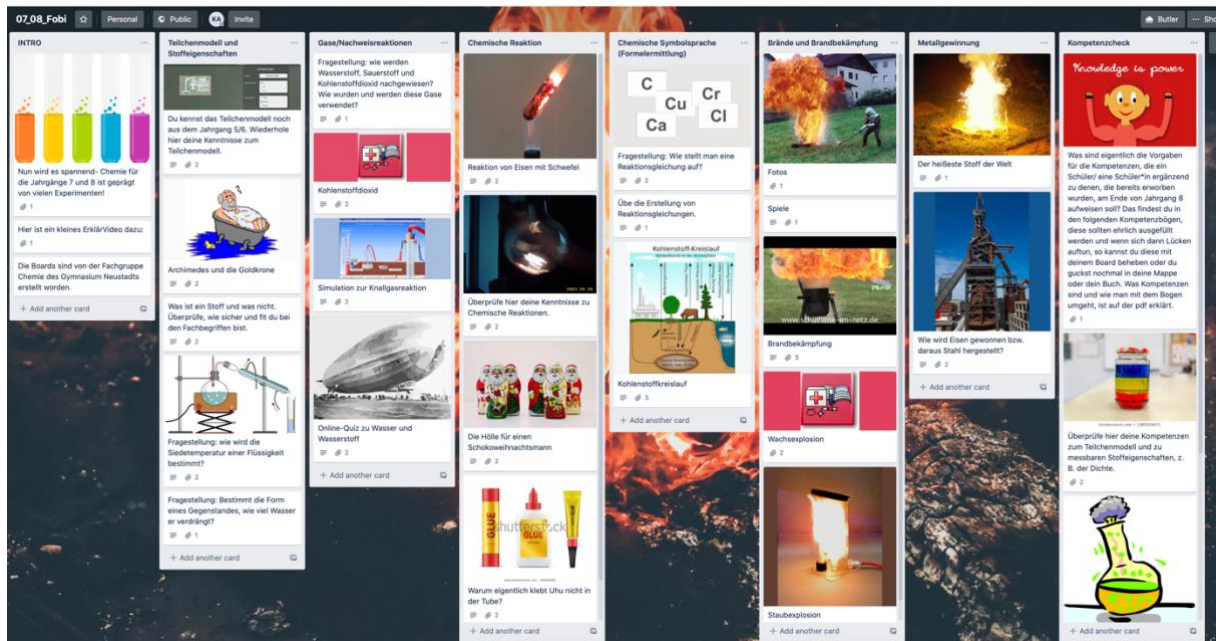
07_08_Fobi ☆ Personal Public KA Invite

Butler ··· Sho

INTRO

Nun wird es spannend- Chemie für die Jahrgänge 7 und 8 ist geprägt von vielen Experimenten!

1

Hier ist ein kleines ErklärVideo dazu:

1

Die Boards sind von der Fachgruppe Chemie des Gymnasium Neustadts erstellt worden.

+ Add another card

Teilchenmodell und Stoffeigenschaften

Du kennst das Teilchenmodell noch aus dem Jahrgang 5/6. Wiederhole hier deine Kenntnisse zum Teilchenmodell.

2

Archimedes und die Goldkrone

2

Was ist ein Stoff und was nicht. Überprüfe, wie sicher und fit du bei den Fachbegriffen bist.

2

Fragestellung: wie wird die Siedetemperatur einer Flüssigkeit bestimmt?

2

Fragestellung: Bestimmt die Form eines Gegenstandes, wie viel Wasser er verdrängt?

1

+ Add another card

Gase/Nachweisreaktionen

Fragestellung: wie werden Wasserstoff, Sauerstoff und Kohlenstoffdioxid nachgewiesen? Wie wurden und werden diese Gase verwendet?

1

Kohlenstoffdioxid

2

Simulation zur Knallgasreaktion

2

Online-Quiz zu Wasser und Wasserstoff

2

+ Add another card

Chemische Reaktion

Reaktion von Eisen mit Schwefel

2

Überprüfe hier deine Kenntnisse zu Chemische Reaktionen.

2

Die Hölle für einen Schokoweihnachtsmann

2

GLUE GLUE shutterstock

Warum eigentlich klebt Uhu nicht in der Tube?

2

+ Add another card

Chemische Symbolsprache (Formelermittlung)

C Cu Cr Ca Cl

Fragestellung: Wie stellt man eine Reaktionsgleichung auf?

2

Übe die Erstellung von Reaktionsgleichungen.

1

Kohlenstoff-Kreislauf

Kohlenstoffkreislauf

3

+ Add another card

Brände und Brandbekämpfung

Fotos

1

Spiele

1

www.schulfilme-im-netz.de

Brandbekämpfung

3

Wachsexplosion

2

Staubexplosion

+ Add another card

Metallgewinnung

Der heißeste Stoff der Welt

1

Wie wird Eisen gewonnen bzw. daraus Stahl hergestellt?

2

+ Add another card

Kompetenzcheck

Knowledge is power

Was sind eigentlich die Vorgaben für die Kompetenzen, die ein Schüler/ eine Schüler*in ergänzend zu denen, die bereits erworben wurden, am Ende von Jahrgang 8 aufweisen soll? Das findest du in den folgenden Kompetenzbögen, diese solltest ehrlich ausgefüllt werden und wenn sich dann Lücken auftun, so kannst du diese mit deinem Board beheben oder du guckst nochmal in deine Mappe oder dein Buch. Was Kompetenzen sind und wie man mit dem Bogen umgeht, ist auf der pdf erklärt.

1

Überprüfe hier deine Kompetenzen zum Teilchenmodell und zu messbaren Stoffeigenschaften, z. B. der Dichte.

2

+ Add another card